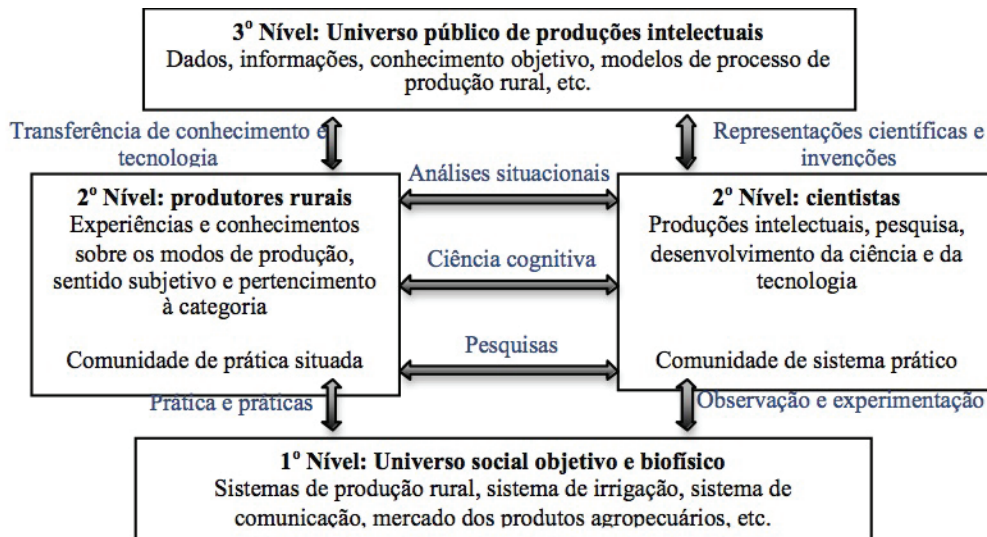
3º Nível: Universo público de produções intelectuais
Dados, informações, conhecimento objetivo, modelos de processo de produção rural, etc.

Transferência de conhecimento e tecnologia

Representações científicas e invenções

2º Nível: produtores rurais
Experiências e conhecimentos sobre os modos de produção, sentido subjetivo e pertencimento à categoria

Comunidade de prática situada

Análises situacionais

Ciência cognitiva

Pesquisas

2º Nível: cientistas
Produções intelectuais, pesquisa, desenvolvimento da ciência e da tecnologia

Comunidade de sistema prático

Prática e práticas

Observação e experimentação

1º Nível: Universo social objetivo e biofísico
Sistemas de produção rural, sistema de irrigação, sistema de comunicação, mercado dos produtos agropecuários, etc.